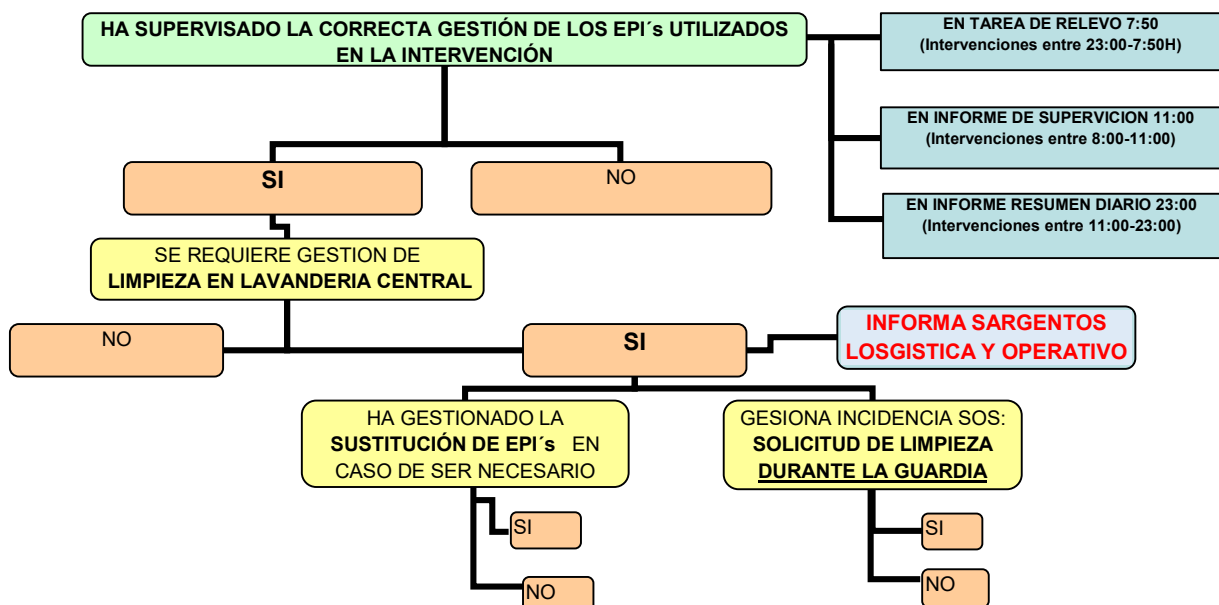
HA SUPERVISADO LA CORRECTA GESTIÓN DE LOS EPI´s UTILIZADOS EN LA INTERVENCIÓN

EN TAREA DE RELEVO 7:50
(Intervenciones entre 23:00-7:50H)

EN INFORME DE SUPERVICION 11:00
(Intervenciones entre 8:00-11:00)

EN INFORME RESUMEN DIARIO 23:00
(Intervenciones entre 11:00-23:00)

SI

NO

SE REQUIERE GESTION DE
LIMPIEZA EN LAVANDERIA CENTRAL

NO

SI

INFORMA SARGENTOS LOSGISTICA Y OPERATIVO

HA GESTIONADO LA SUSTITUCIÓN DE EPI´s EN CASO DE SER NECESARIO

GESIONA INCIDENCIA SOS:
SOLICITUD DE LIMPIEZA DURANTE LA GUARDIA

SI

NO

SI

NO